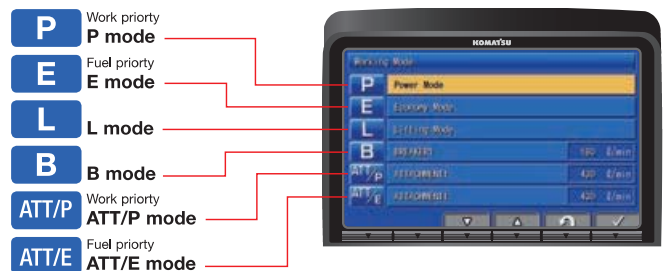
P
Work priorty
P mode

E
Fuel priorty
E mode

L
L mode

B
B mode

ATT/P
Work priorty
ATT/P mode

ATT/E
Fuel priorty
ATT/E mode

KOMATSU

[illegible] Mode

P Power Mode
E Economy Mode
L Lifting Mode
B BREAKER1 180 ℓ/min
ATT/P ATTACHMENT1 420 ℓ/min
ATT/E ATTACHMENT1 420 ℓ/min